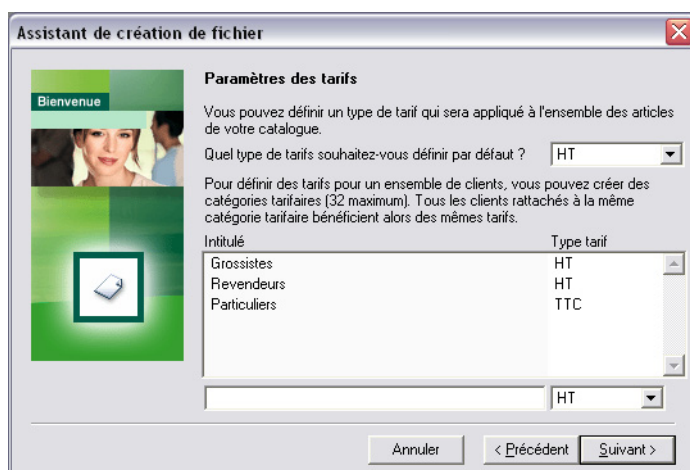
Assistant de création de fichier

Bienvenue

Paramètres des tarifs

Vous pouvez définir un type de tarif qui sera appliqué à l'ensemble des articles de votre catalogue.

Quel type de tarifs souhaitez-vous définir par défaut ? HT

Pour définir des tarifs pour un ensemble de clients, vous pouvez créer des catégories tarifaires (32 maximum). Tous les clients rattachés à la même catégorie tarifaire bénéficient alors des mêmes tarifs.

| Intitulé | Type tarif |
|---|---|
| Grossistes | HT |
| Revendeurs | HT |
| Particuliers | TTC |

HT

Annuler < Précédent Suivant >